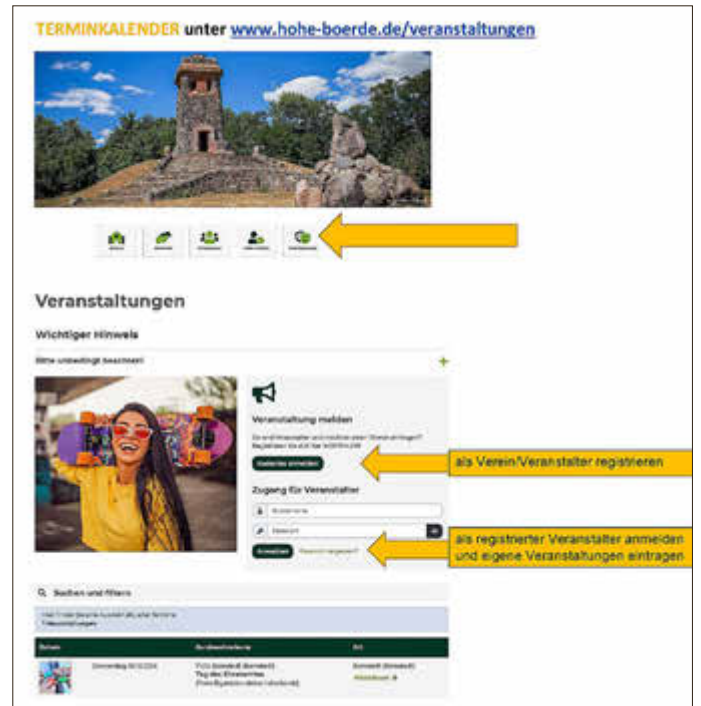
TERMINKALENDER unter www.hohe-boerde.de/veranstaltungen

Veranstaltungen

Wichtiger Hinweis

Bitte unbedingt beachten!

Veranstaltung melden

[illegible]

Zugang für Veranstalter

Anmelden

als Verein/Veranstalter registrieren

als registrierter Veranstalter anmelden und eigene Veranstaltungen eintragen

Suchen und filtern

Donnerstag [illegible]

Tag des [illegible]